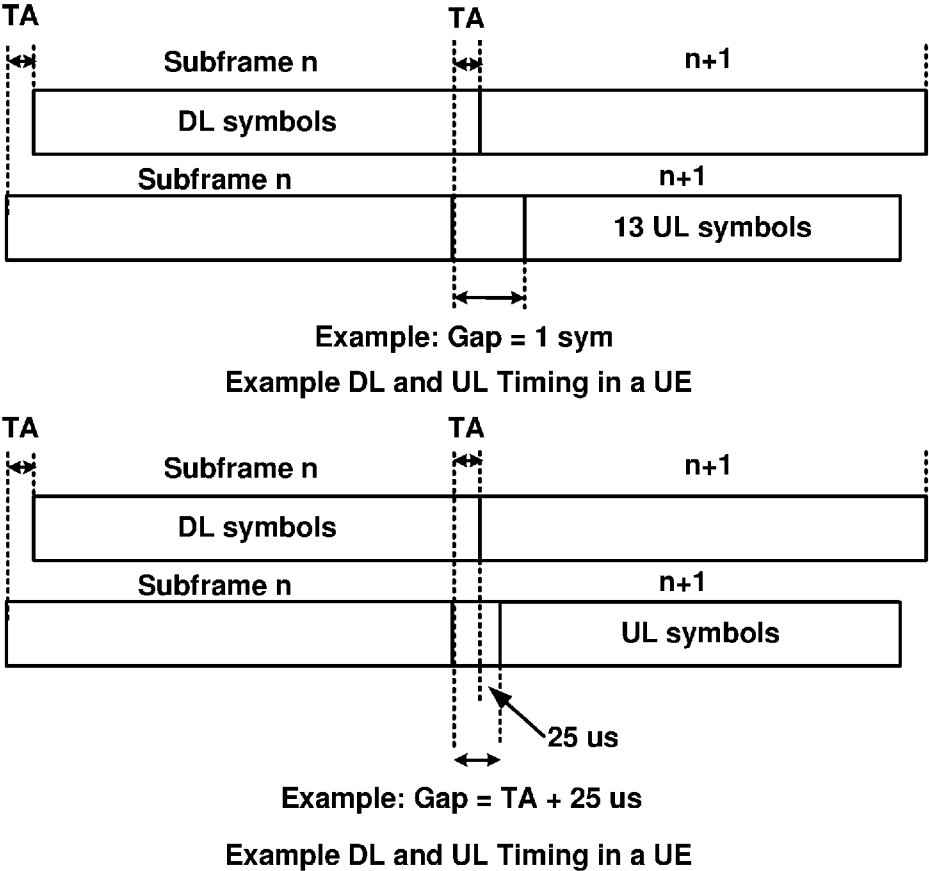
TA
TA
Subframe n
n+1
DL symbols
Subframe n
n+1
13 UL symbols
Example: Gap = 1 sym
Example DL and UL Timing in a UE

TA
TA
Subframe n
n+1
DL symbols
Subframe n
n+1
UL symbols
25 us
Example: Gap = TA + 25 us
Example DL and UL Timing in a UE